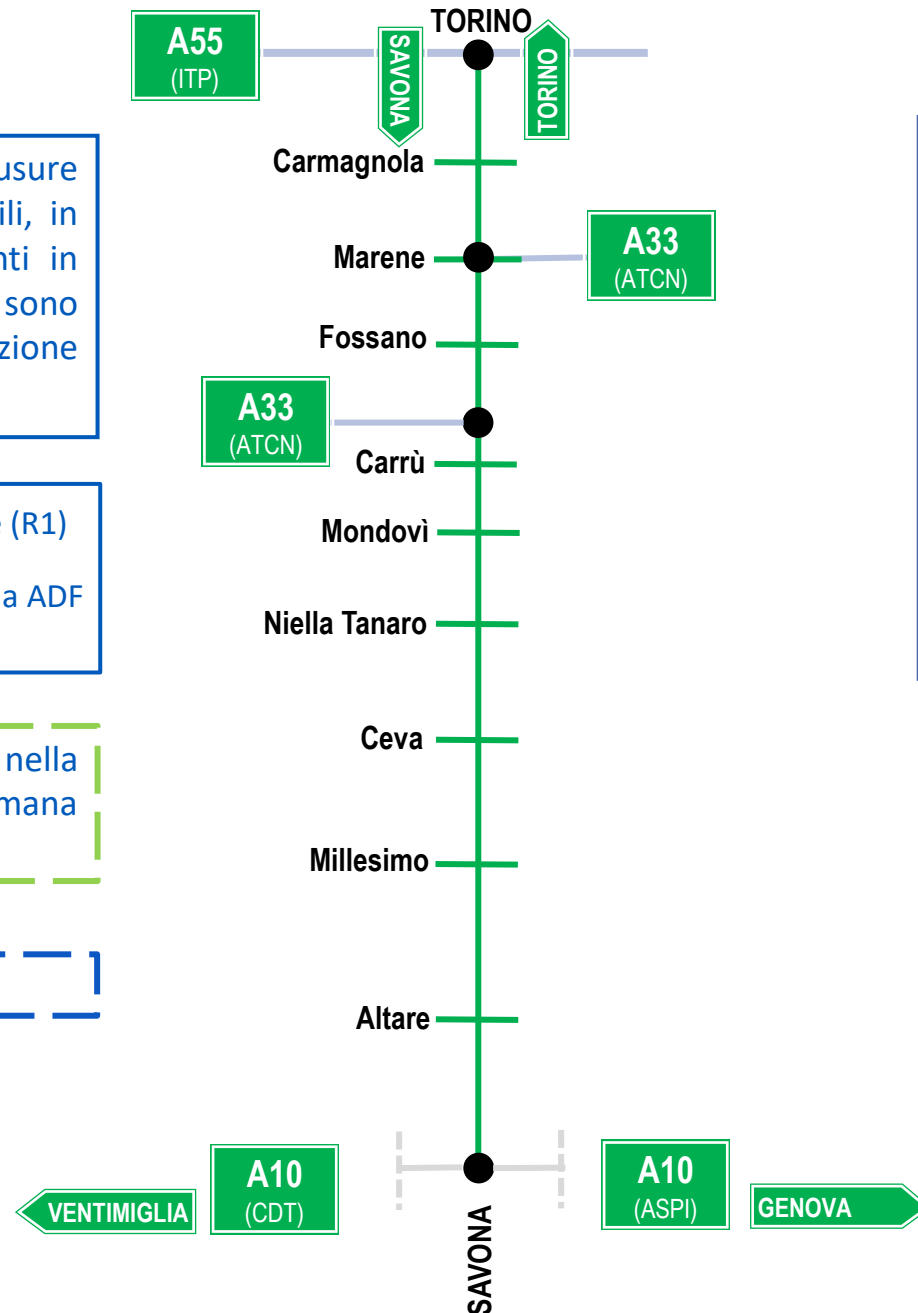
usure
ili, in
nti in
sono
zione

(R1)
a ADF

nella
mana

A55
(ITP)

SAVONA

TORINO

TORINO

Carmagnola

Marene

A33
(ATCN)

Fossano

A33
(ATCN)

Carrù

Mondovì

Niella Tanaro

Ceva

Millesimo

Altare

VENTIMIGLIA

A10
(CDT)

SAVONA

A10
(ASPI)

GENOVA